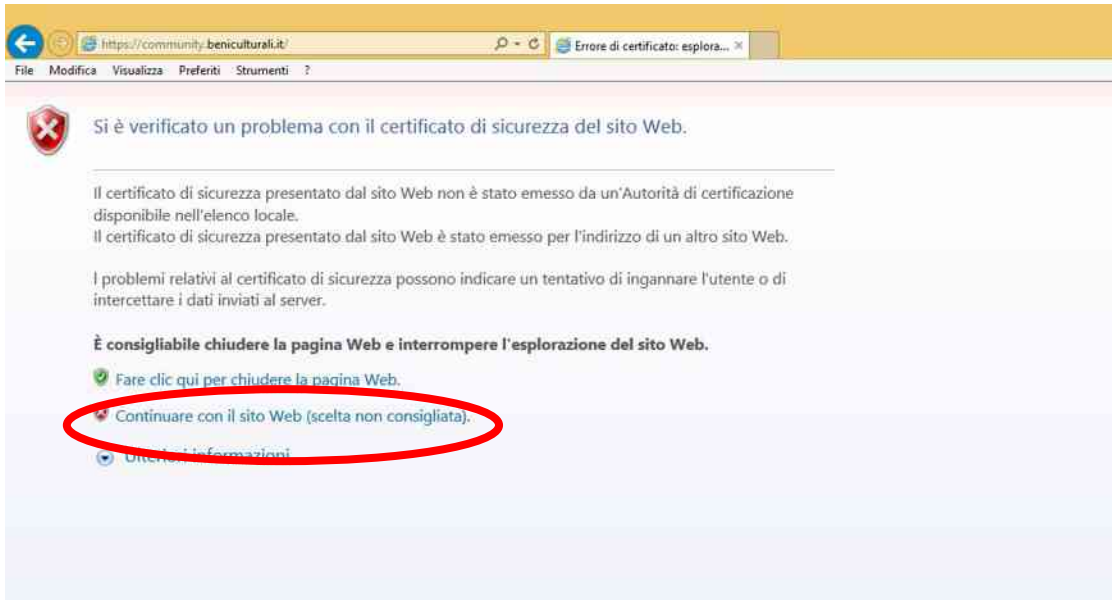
https://community.beniculturali.it/
Errore di certificato: esplora... ×
File Modifica Visualizza Preferiti Strumenti ?

Si è verificato un problema con il certificato di sicurezza del sito Web.

Il certificato di sicurezza presentato dal sito Web non è stato emesso da un'Autorità di certificazione disponibile nell'elenco locale.
Il certificato di sicurezza presentato dal sito Web è stato emesso per l'indirizzo di un altro sito Web.

I problemi relativi al certificato di sicurezza possono indicare un tentativo di ingannare l'utente o di intercettare i dati inviati al server.

È consigliabile chiudere la pagina Web e interrompere l'esplorazione del sito Web.

Fare clic qui per chiudere la pagina Web.

Continuare con il sito Web (scelta non consigliata).

Ulteriori informazioni